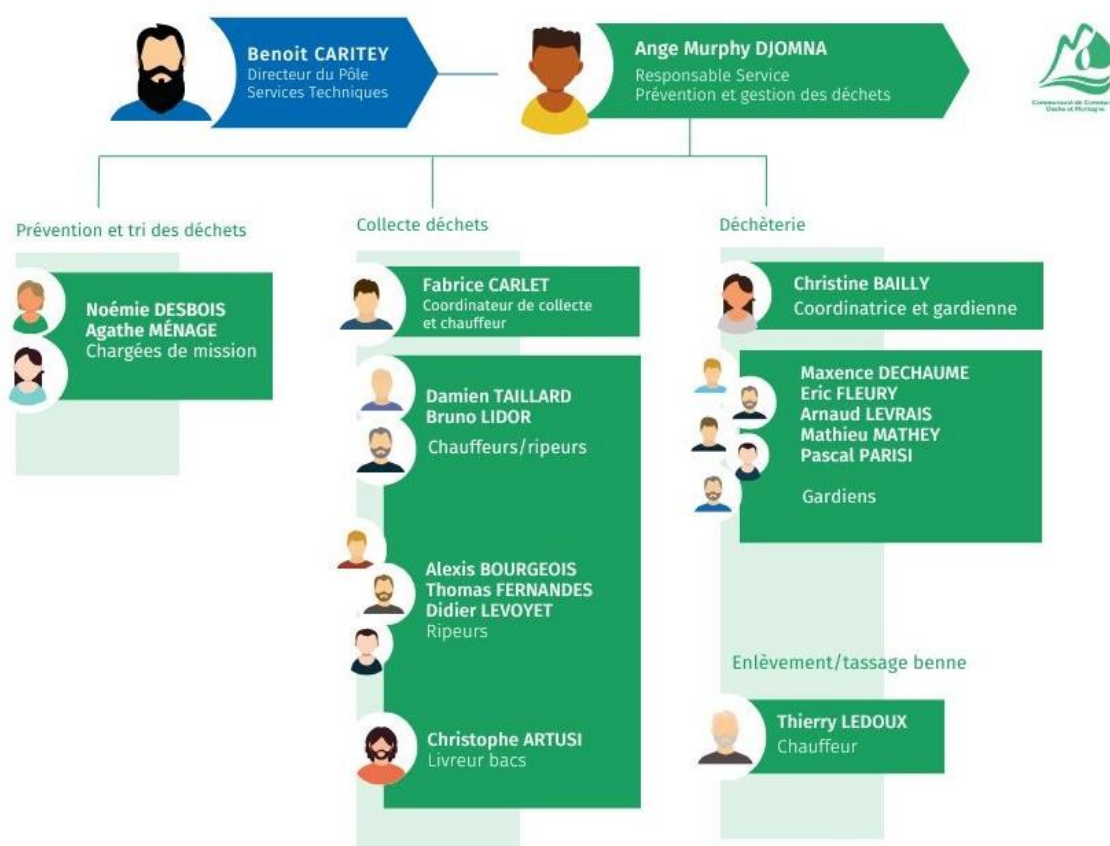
Benoit CARITEY
Directeur du Pôle Services Techniques

Ange Murphy DJOMNA
Responsable Service
Prévention et gestion des déchets

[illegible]

Prévention et tri des déchets

Noémie DESBOIS
Agathe MÉNAGE
Chargées de mission

Collecte déchets

Fabrice CARLET
Coordinateur de collecte et chauffeur

Damien TAILLARD
Bruno LIDOR
Chauffeurs/ripeurs

Alexis BOURGEOIS
Thomas FERNANDES
Didier LEVOYET
Ripeurs

Christophe ARTUSI
Livreur bacs

Déchèterie

Christine BAILLY
Coordinatrice et gardienne

Maxence DECHAUME
Eric FLEURY
Arnaud LEVRAIS
Mathieu MATHEY
Pascal PARISI

Gardiens

Enlèvement/tassage benne

Thierry LEDOUX
Chauffeur